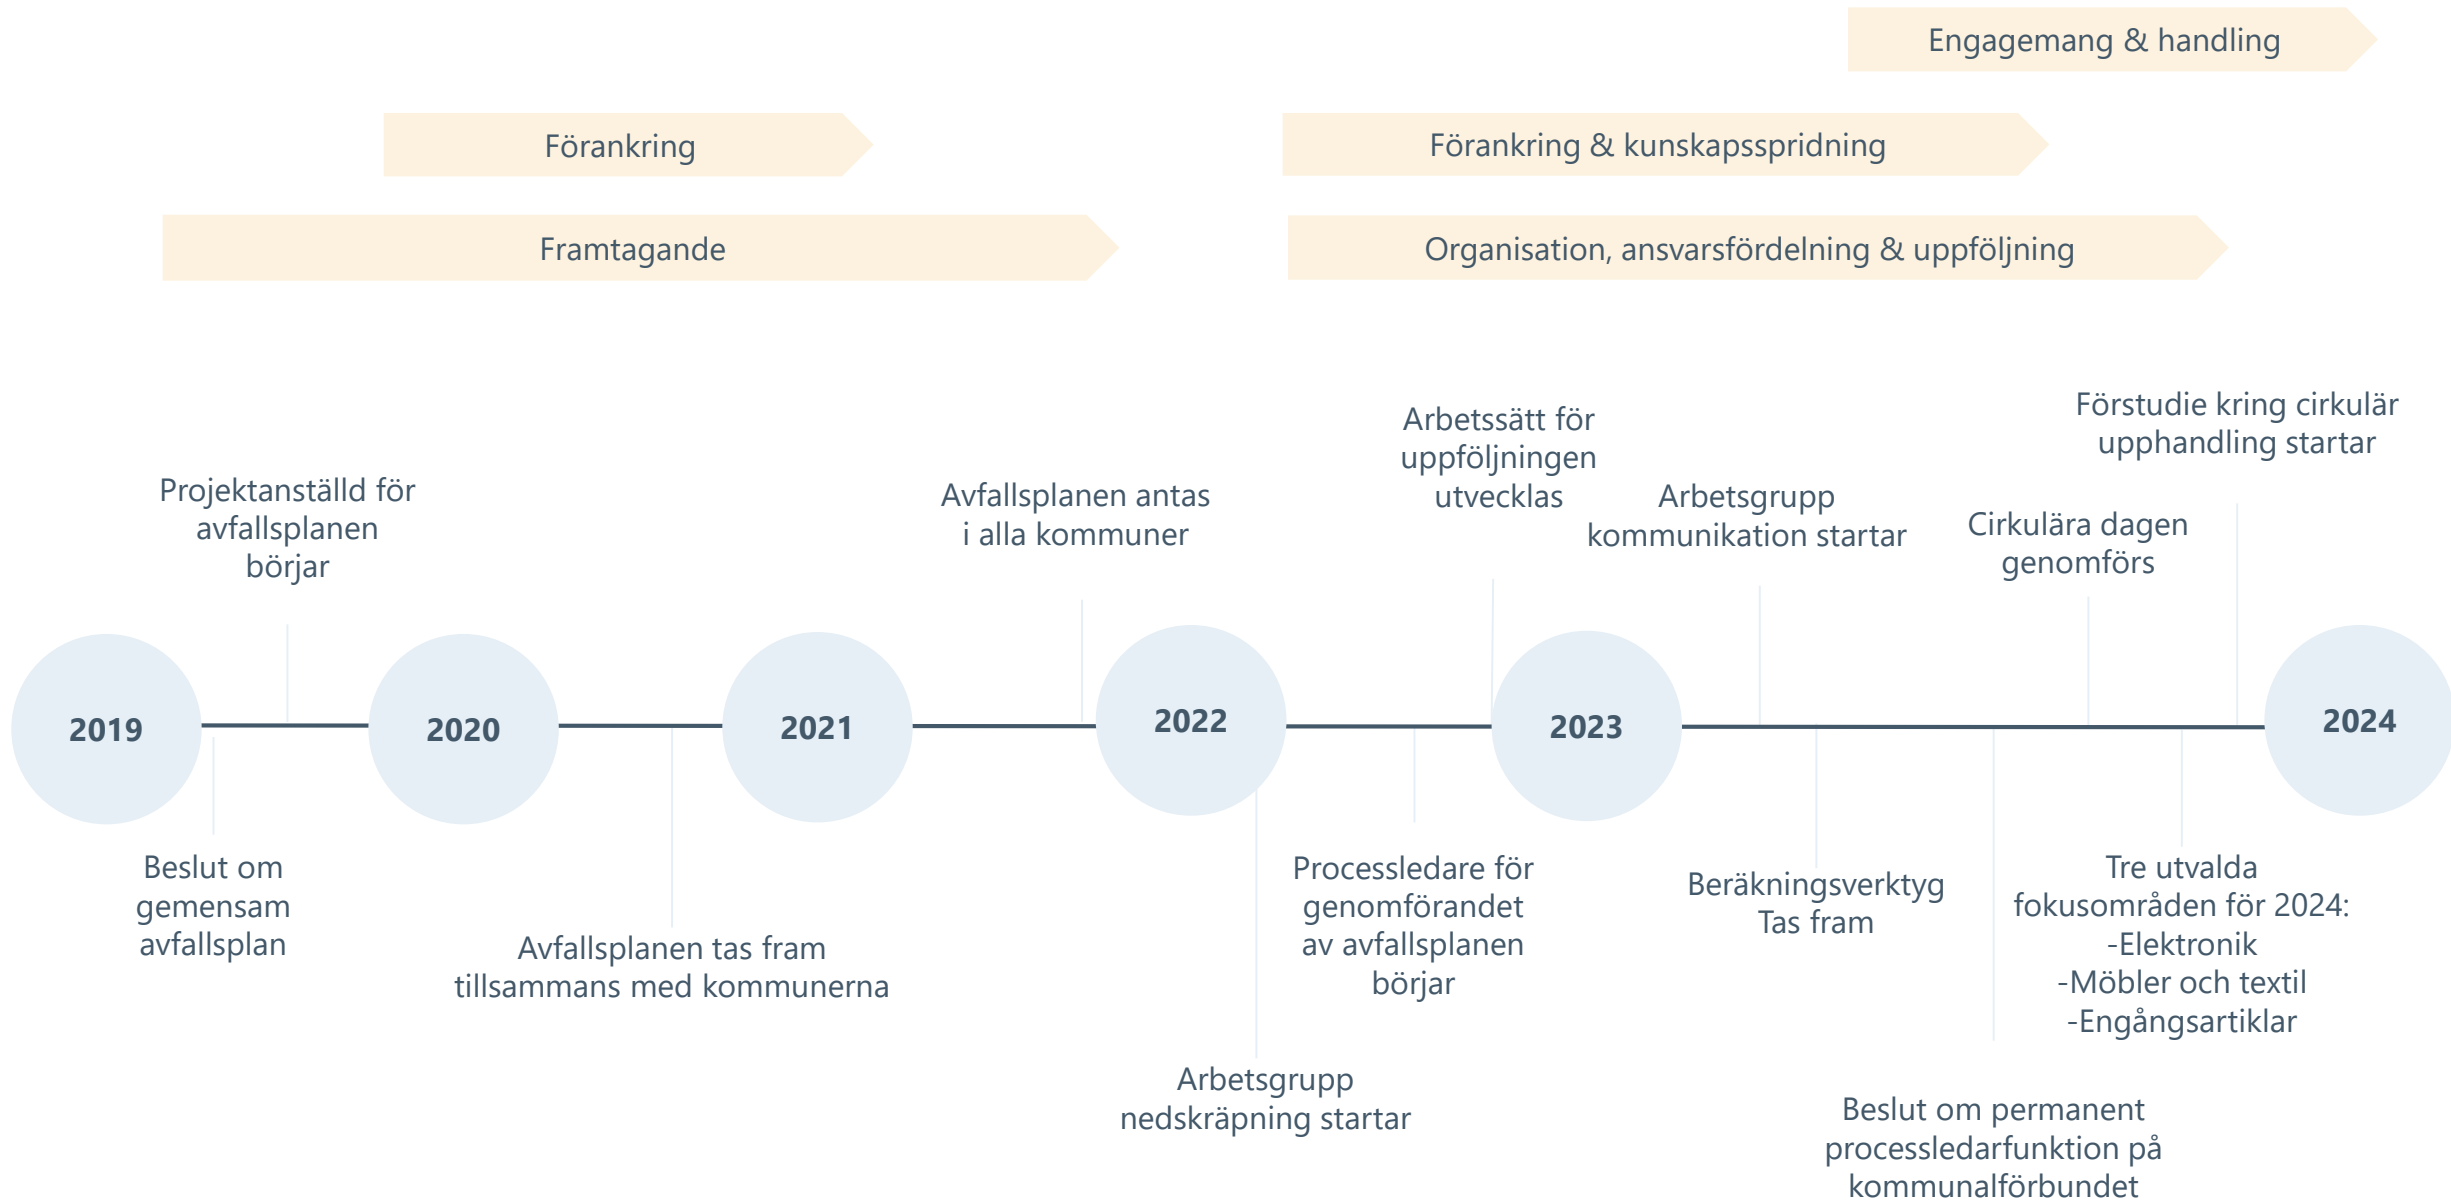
Engagemang & handling

Förankring

Förankring & kunskapsspridning

Framtagande

Organisation, ansvarsfördelning & uppföljning

Förstudie kring cirkulär upphandling startar

Arbetssätt för uppföljningen utvecklas

Projektanställd för avfallsplanen börjar

Avfallsplanen antas i alla kommuner

Arbetsgrupp kommunikation startar

Cirkulära dagen genomförs

2019

2020

2021

2022

2023

2024

Beslut om gemensam avfallsplan

Avfallsplanen tas fram tillsammans med kommunerna

Processledare för genomförandet av avfallsplanen börjar

Beräkningsverktyg Tas fram

Tre utvalda fokusområden för 2024:
-Elektronik
-Möbler och textil
-Engångsartiklar

Arbetsgrupp nedskräpning startar

Beslut om permanent processledarfunktion på kommunalförbundet